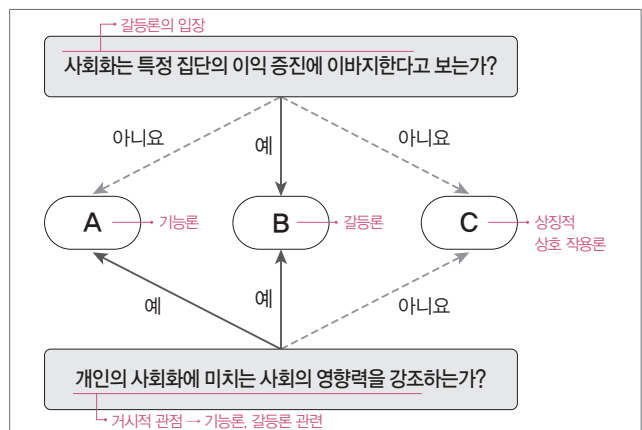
갈등론의 입장

사회화는 특정 집단의 이익 증진에 이바지한다고 보는가?

아니요

예

아니요

A

기능론

B

갈등론

C

상징적 상호 작용론

예

예

아니요

개인의 사회화에 미치는 사회의 영향력을 강조하는가?

거시적 관점 → 기능론, 갈등론 관련